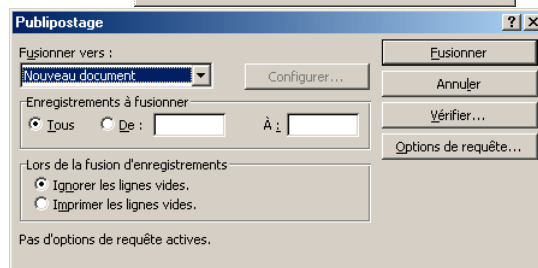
Publipostage

?
X

Fusionner vers :

Nouveau document

Configurer...

Fusionner

Annuler

Vérifier...

Options de requête...

Enregistrements à fusionner

Tous

De :

À :

Lors de la fusion d'enregistrements

Ignorer les lignes vides.

Imprimer les lignes vides.

Pas d'options de requête actives.